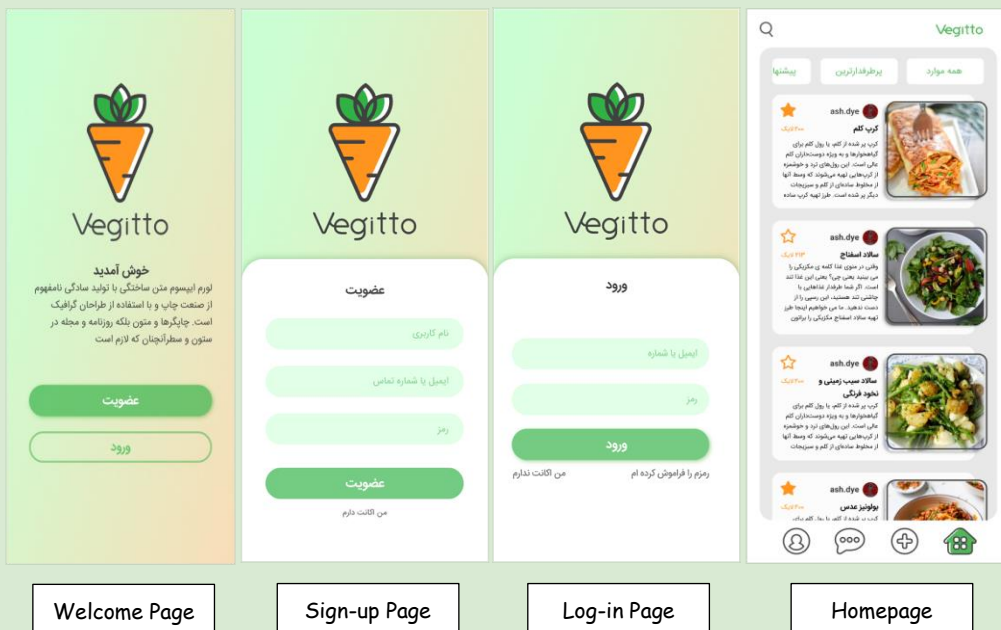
Vegitto

خوش آمدید

لورم ایپسوم متن ساختگی با تولید سادگی نامفهوم از صنعت چاپ و با استفاده از طراحان گرافیک است. چاپگرها و متون بلکه روزنامه و مجله در ستون و سطرآنچنان که لازم است

عضویت

ورود

Vegitto

عضویت

نام کاربری

ایمیل یا شماره تماس

رمز

عضویت

من اکانت دارم

Vegitto

ورود

ایمیل یا شماره

رمز

ورود

رمزم را فراموش کرده ام

من اکانت ندارم

Vegitto

همه موارد

پرطرفدارترین

پیشنهاد

ash.dye

کرپ کلم

کرپ پر شده از کلم، یا رول کلم برای گیاهخواران و به ویژه دوستداران کلم عالی است. این رول‌های ترد و خوشمزه از کرپ‌هایی تهیه می‌شوند که وسط آنها از مخلوط ساده‌ای از کلم و سبزیجات دیگر پر شده است. طرز تهیه کرپ ساده

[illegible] لایک

ash.dye

سالاد اسفناج

وقتی در منوی غذا کلمه ی سالاد را می بینید یعنی چه؟ یعنی این غذا کم است. اگر شما طرفدار غذاهایی با چاشنی تند هستید، این رسپی را از دست ندهید. ما می خواهیم اینجا طرز تهیه سالاد اسفناج مکزیکی را برایتون

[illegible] لایک

ash.dye

سالاد سیب زمینی و نخود فرنگی

کرپ پر شده از کلم، یا رول کلم برای گیاهخواران و به ویژه دوستداران کلم عالی است. این رول‌های ترد و خوشمزه از کرپ‌هایی تهیه می‌شوند که وسط آنها از مخلوط ساده‌ای از کلم و سبزیجات

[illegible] لایک

ash.dye

بولونیز عدس

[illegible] لایک

Welcome Page

Sign-up Page

Log-in Page

Homepage